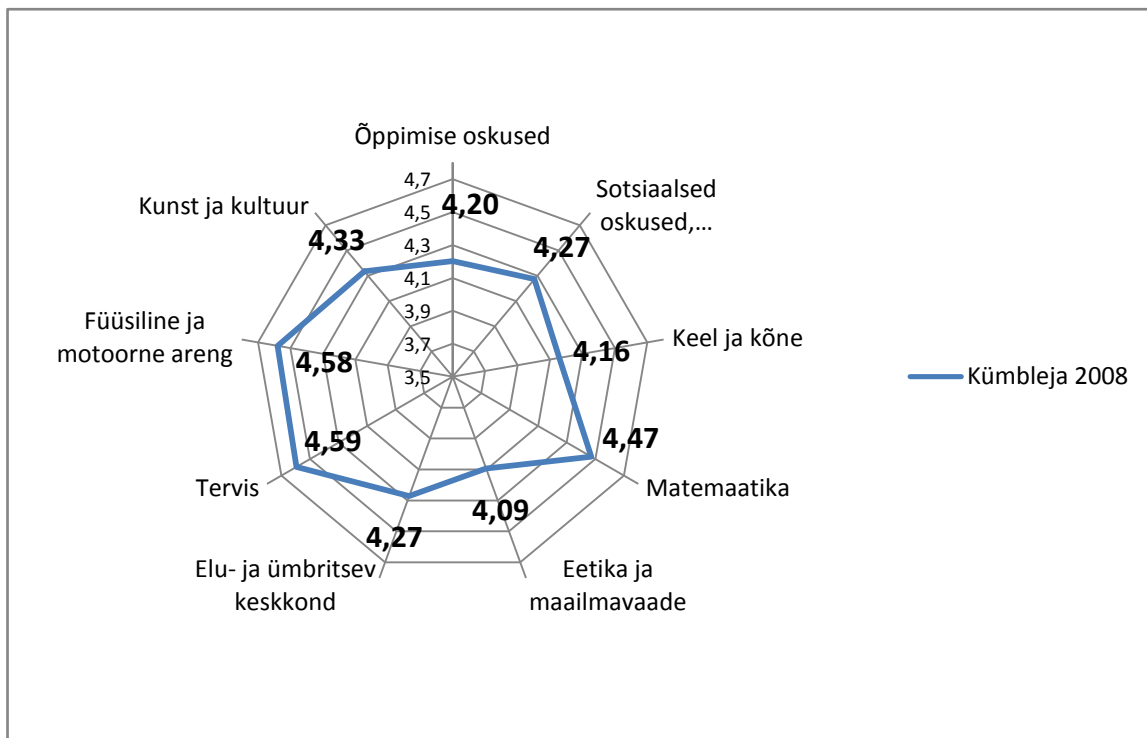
Õppimise oskused

4,7
4,5
4,3
4,1
3,9
3,7
3,5

4,20

Sotsiaalsed oskused,…

4,27

Keel ja kõne

4,16

Matemaatika

4,47

Eetika ja maailmavaade

4,09

Elu- ja ümbritsev keskkond

4,27

Tervis

4,59

Füüsiline ja motoorne areng

4,58

Kunst ja kultuur

4,33

Kümbleja 2008